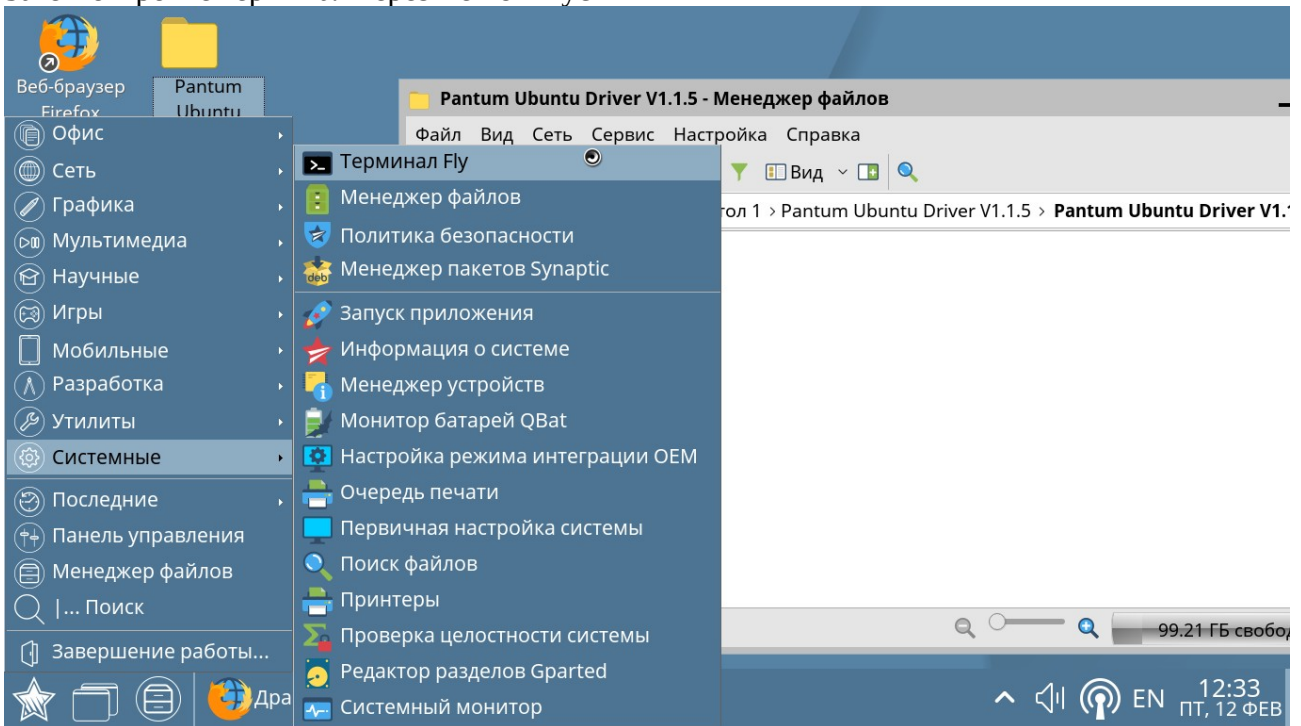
Веб-браузер Firefox

Pantum Ubuntu

Pantum Ubuntu Driver V1.1.5 - Менеджер файлов

Файл Вид Сеть Сервис Настройка Справка

Вид

гол 1 › Pantum Ubuntu Driver V1.1.5 › Pantum Ubuntu Driver V1.1

Офис
Сеть
Графика
Мультимедиа
Научные
Игры
Мобильные
Разработка
Утилиты
Системные
Последние
Панель управления
Менеджер файлов
|... Поиск
Завершение работы...

Терминал Fly
Менеджер файлов
Политика безопасности
Менеджер пакетов Synaptic
Запуск приложения
Информация о системе
Менеджер устройств
Монитор батарей QBat
Настройка режима интеграции OEM
Очередь печати
Первичная настройка системы
Поиск файлов
Принтеры
Проверка целостности системы
Редактор разделов Gparted
Системный монитор

99.21 ГБ свобод

Дра

EN 12:33 ПТ, 12 ФЕВ